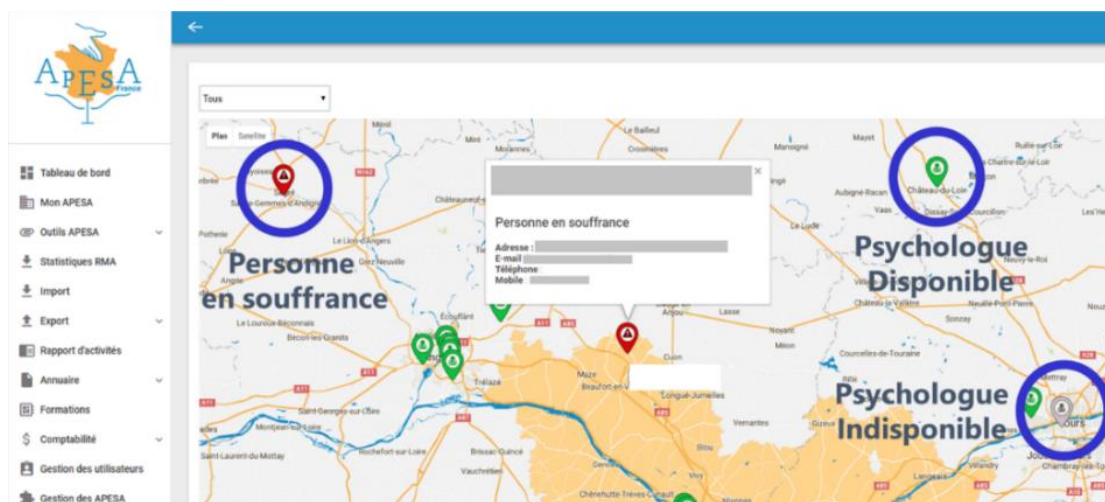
APESA
France

Tableau de bord
Mon APESA
Outils APESA
Statistiques RMA
Import
Export
Rapport d'activités
Annuaire
Formations
Comptabilité
Gestion des utilisateurs
Gestion des APESA

Tous

Plan Satellite

Personne en souffrance

Adresse :
E-mail
Téléphone
Mobile

Personne en souffrance

Psychologue Disponible

Psychologue Indisponible

Miré
Le Bailleul
Morannes
Crosmières
Manoigné
Mayet
Châteauneuf-sur-Sarthe
Aubigné-Racan
Château-du-Loir
Le Lion-d'Angers
Grez-Neuville
Le Lude
Le Louroux-Béconnais
Bécon-les-Granits
Écouflant
Trélazé
Mazé
Beaufort-en-Vallée
Longué-Jumelles
Saint-Georges-sur-Loire
Montjean-sur-Loire
Saint-Laurent-du-Mottay
Rochefort-sur-Loire
Brissac-Quincé
Vauchrétien
Vernantes
Noyant
Courcelles-de-Touraine
Château-la-Vallière
Neuillé-Pont-Pierre
Sonzay
Tours
Joué-lès-Tours
Chambray-lès-Tours
Chênehutte-Trèves-Cunault
Cuon
Lasse
Mouliherne
Rouziers
Vouvray
Lanceais
Villandry